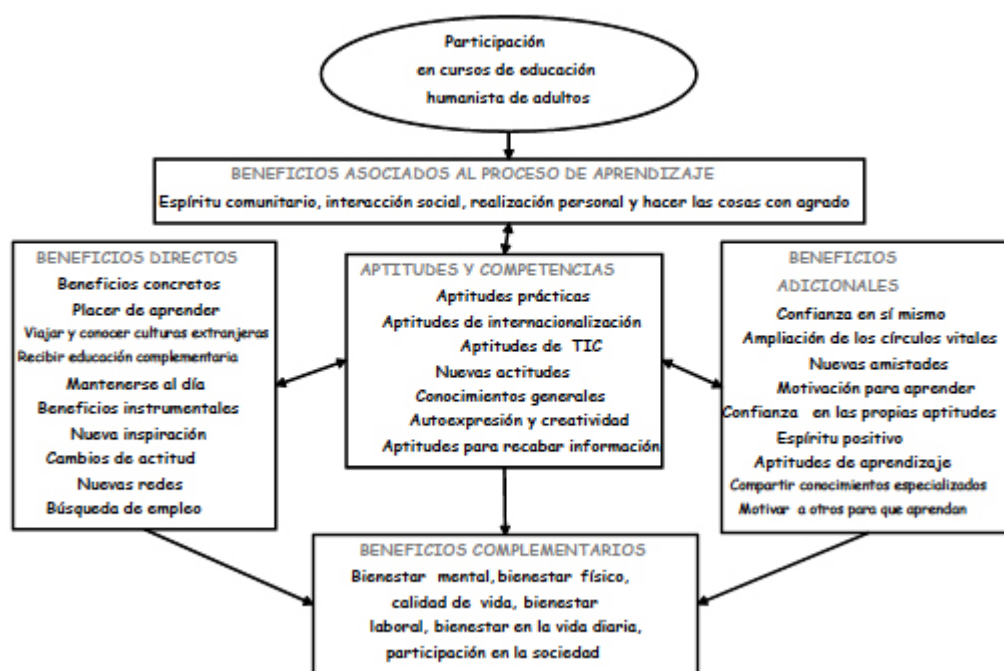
Participación en cursos de educación humanista de adultos

BENEFICIOS ASOCIADOS AL PROCESO DE APRENDIZAJE
Espíritu comunitario, interacción social, realización personal y hacer las cosas con agrado

BENEFICIOS DIRECTOS
Beneficios concretos
Placer de aprender
Viajar y conocer culturas extranjeras
Recibir educación complementaria
Mantenerse al día
Beneficios instrumentales
Nueva inspiración
Cambios de actitud
Nuevas redes
Búsqueda de empleo

APTITUDES Y COMPETENCIAS
Aptitudes prácticas
Aptitudes de internacionalización
Aptitudes de TIC
Nuevas actitudes
Conocimientos generales
Autoexpresión y creatividad
Aptitudes para recabar información

BENEFICIOS ADICIONALES
Confianza en sí mismo
Ampliación de los círculos vitales
Nuevas amistades
Motivación para aprender
Confianza en las propias aptitudes
Espíritu positivo
Aptitudes de aprendizaje
Compartir conocimientos especializados
Motivar a otros para que aprendan

BENEFICIOS COMPLEMENTARIOS
Bienestar mental, bienestar físico, calidad de vida, bienestar laboral, bienestar en la vida diaria, participación en la sociedad